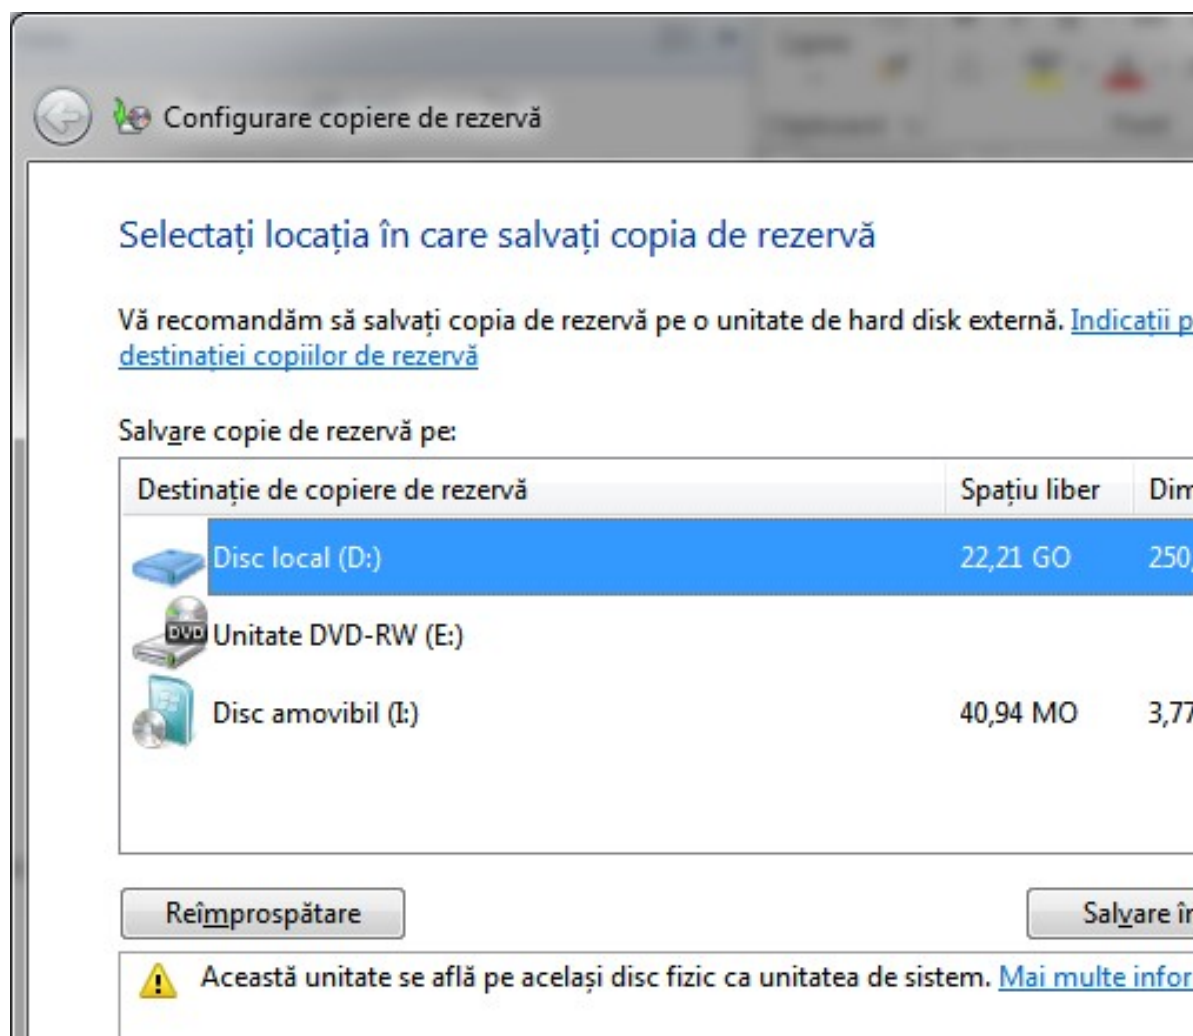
Configurare copiere de rezervă

Selectați locația în care salvați copia de rezervă

Vă recomandăm să salvați copia de rezervă pe o unitate de hard disk externă. Indicații p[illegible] destinației copiilor de rezervă

Salvare copie de rezervă pe:

| Destinație de copiere de rezervă | Spațiu liber | Dim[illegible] |
|---|---|---|
| Disc local (D:) | 22,21 GO | 250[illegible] |
| Unitate DVD-RW (E:) | | |
| Disc amovibil (I:) | 40,94 MO | 3,7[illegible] |

Reîmprospătare

Salvare în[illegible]

Această unitate se află pe același disc fizic ca unitatea de sistem. Mai multe infor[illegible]